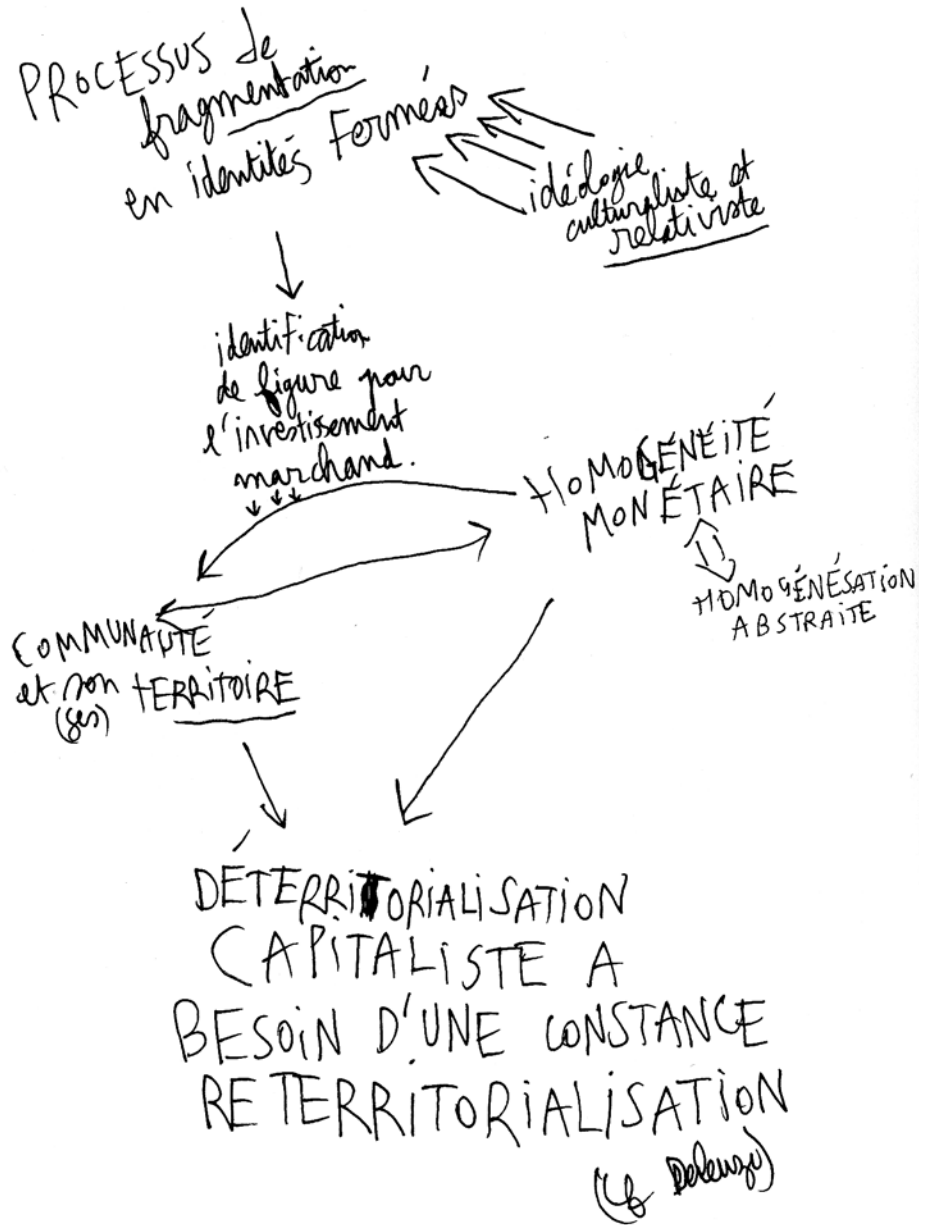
PROCESSUS de fragmentation en identités Fermées

idéologie culturaliste et relativiste

identification de figure pour l'investissement marchand.

HOMOGÉNÉITÉ MONÉTAIRE

HOMOGÉNÉSATION ABSTRAITE

COMMUNAUTÉ et son (ses) TERRITOIRE

DÉTERRITORIALISATION CAPITALISTE A BESOIN D'UNE CONSTANCE RETERRITORIALISATION

(cf Deleuze)